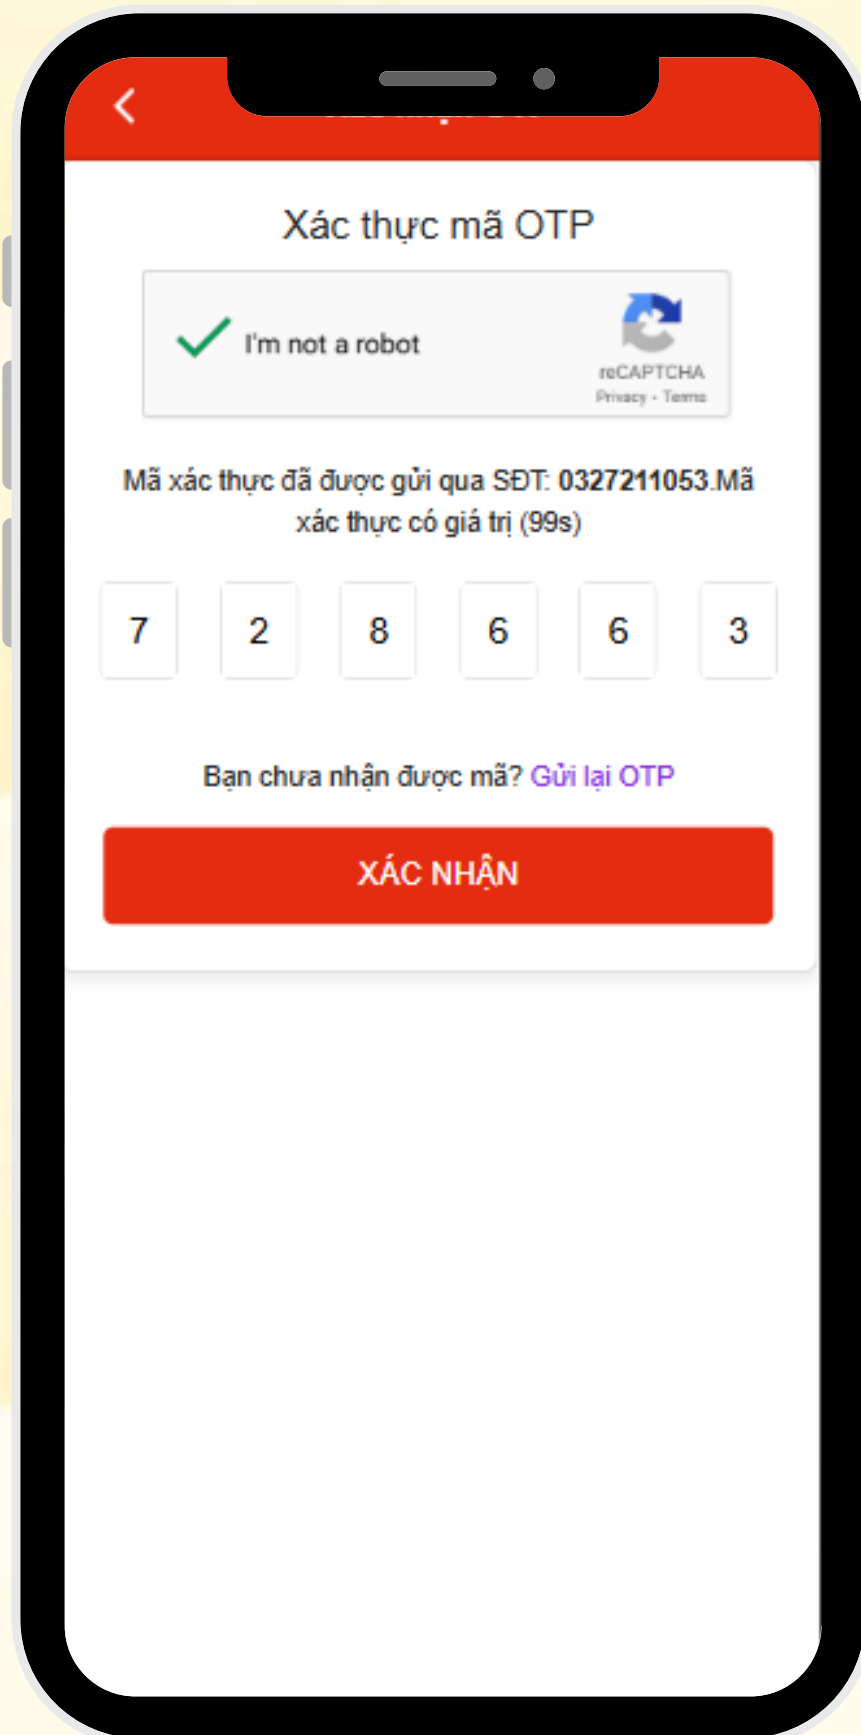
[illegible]

Xác thực mã OTP

I'm not a robot

reCAPTCHA
Privacy - Terms

Mã xác thực đã được gửi qua SĐT: **0327211053**.Mã xác thực có giá trị (99s)

| 7 | 2 | 8 | 6 | 6 | 3 |
|---|---|---|---|---|---|

Bạn chưa nhận được mã? Gửi lại OTP

XÁC NHẬN